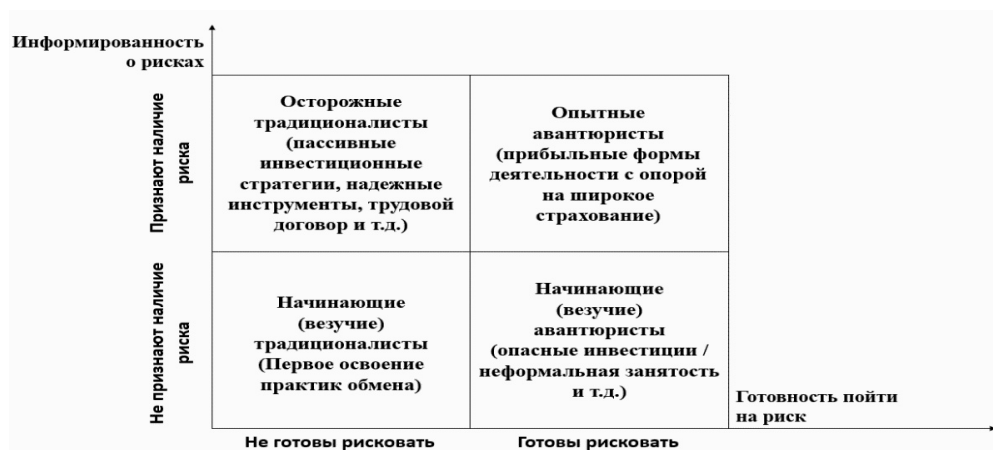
Информированность о рисках

Признают наличие риска

Не признают наличие риска

Осторожные традиционалисты (пассивные инвестиционные стратегии, надежные инструменты, трудовой договор и т.д.)

Опытные авантюристы (прибыльные формы деятельности с опорой на широкое страхование)

Начинающие (везучие) традиционалисты (Первое освоение практик обмена)

Начинающие (везучие) авантюристы (опасные инвестиции / неформальная занятость и т.д.)

Готовность пойти на риск

Не готовы рисковать

Готовы рисковать